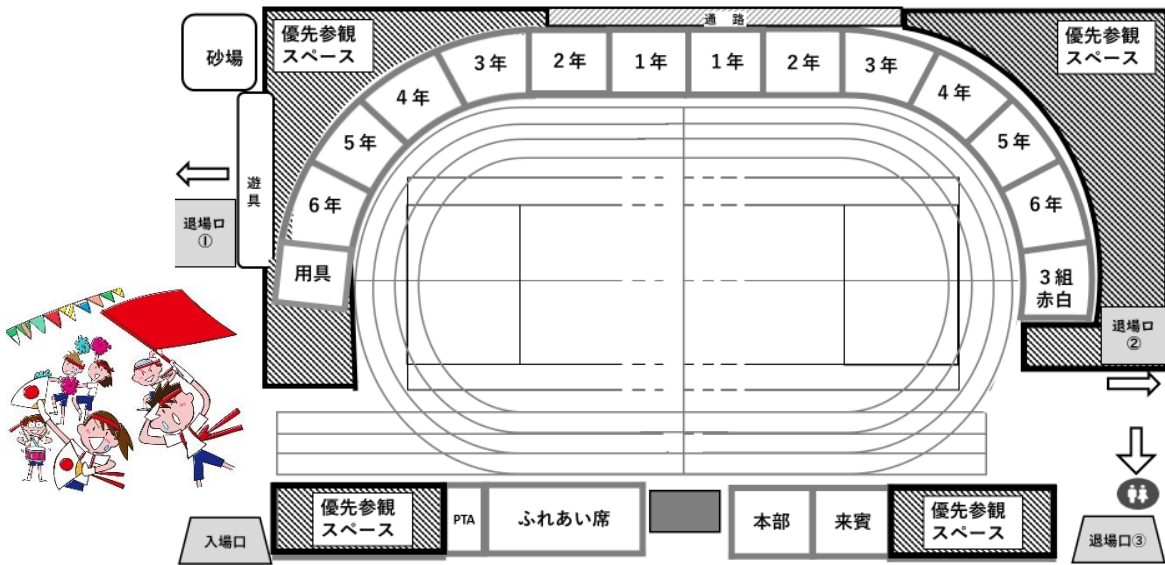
通　路

砂場

優先参観スペース

3年　2年　1年　1年　2年　3年

優先参観スペース

4年

4年

5年

5年

遊具

6年

6年

退場口 ①

用具

3組 赤白

退場口 ②

優先参観スペース

PTA

ふれあい席

本部

来賓

優先参観スペース

入場口

退場口③